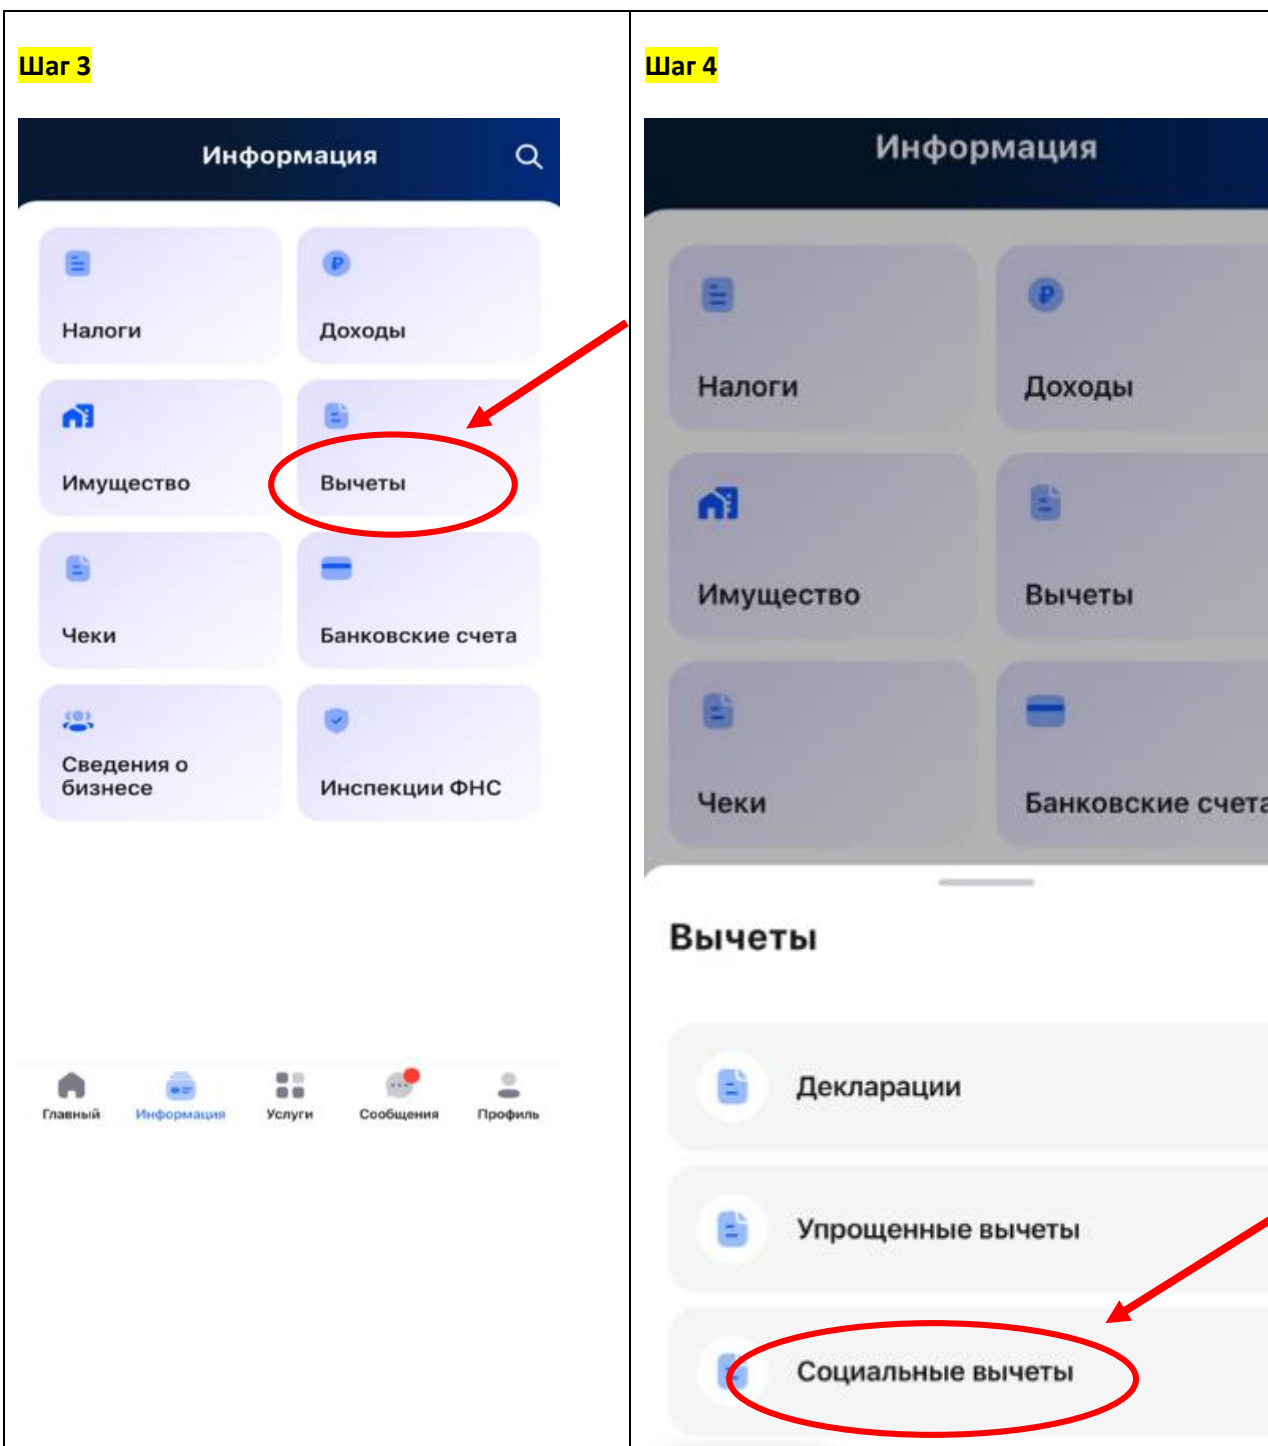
Шаг 3

Информация

Налоги

Доходы

Имущество

Вычеты

Чеки

Банковские счета

Сведения о бизнесе

Инспекции ФНС

Главный Информация Услуги Сообщения Профиль

Шаг 4

Информация

Налоги

Доходы

Имущество

Вычеты

Чеки

Банковские счета

Вычеты

Декларации

Упрощенные вычеты

Социальные вычеты